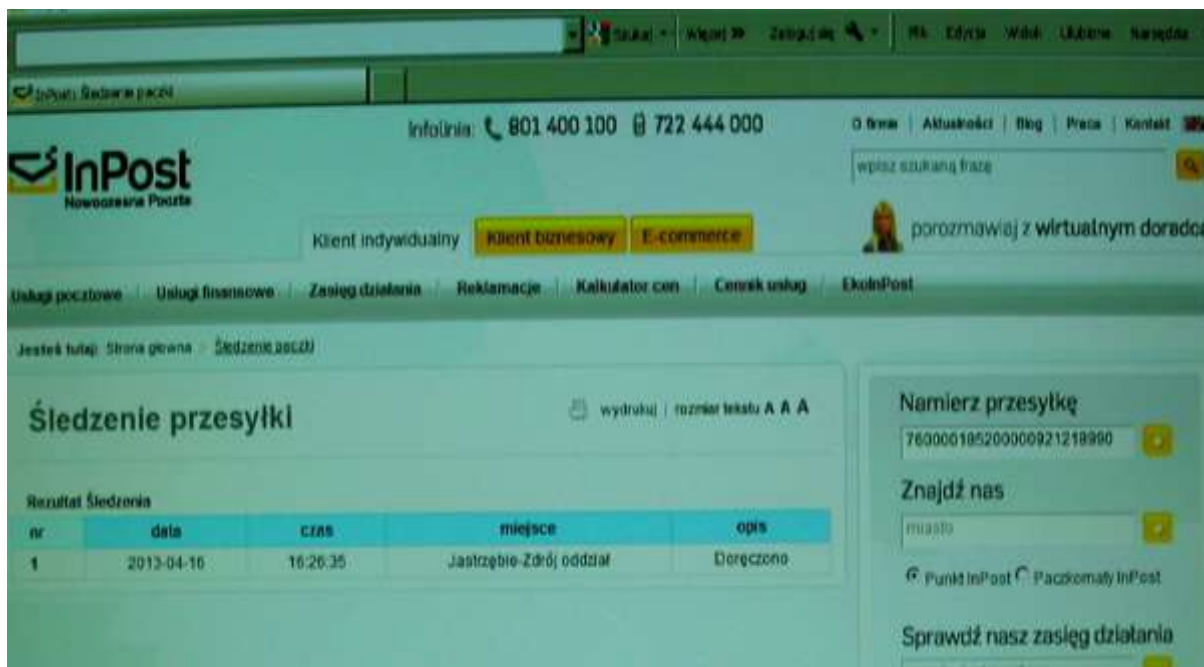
Szukaj · Więcej » Zaloguj się Plik Edycja Widok Ulubione Narzędzia

InPost: Śledzenie paczki

Infolinia: 801 400 100 722 444 000

O firmie | Aktualności | Blog | Praca | Kontakt

wpisz szukaną frazę

InPost
Nowoczesna Poczta

Klient indywidualny Klient biznesowy E-commerce

porozmawiaj z wirtualnym doradc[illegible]

Usługi pocztowe | Usługi finansowe | Zasięg działania | Reklamacje | Kalkulator cen | Cennik usług | EkoInPost

Jesteś tutaj: Strona główna > Śledzenie paczki

Śledzenie przesyłki

wydrukuj | rozmiar tekstu A A A

Rezultat Śledzenia

| nr | data | czas | miejsce | opis |
|---|---|---|---|---|
| 1 | 2013-04-16 | 16:26:35 | Jastrzębie-Zdrój oddział | Doręczono |

Namierz przesyłkę

760000185200000921218990

Znajdź nas

miasto

Punkt InPost Paczkomaty InPost

Sprawdź nasz zasięg działania